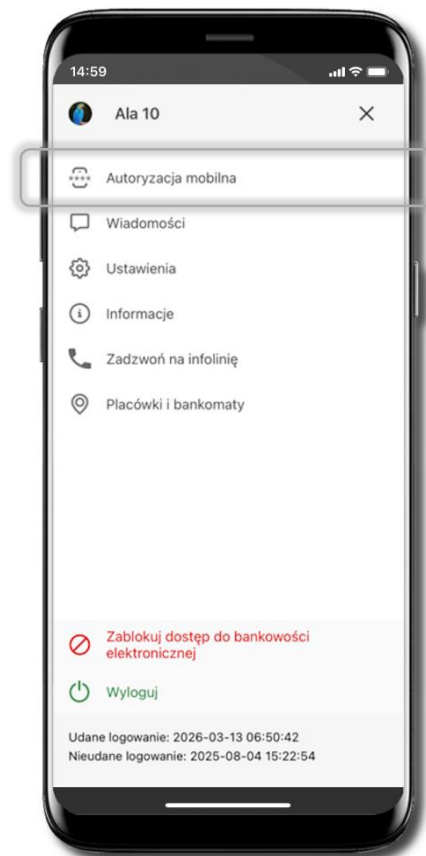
14:59

Ala 10

Autoryzacja mobilna

Wiadomości

Ustawienia

Informacje

Zadzwoń na infolinię

Placówki i bankomaty

Zablokuj dostęp do bankowości elektronicznej

Wyloguj

Udane logowanie: 2026-03-13 06:50:42
Nieudane logowanie: 2025-08-04 15:22:54